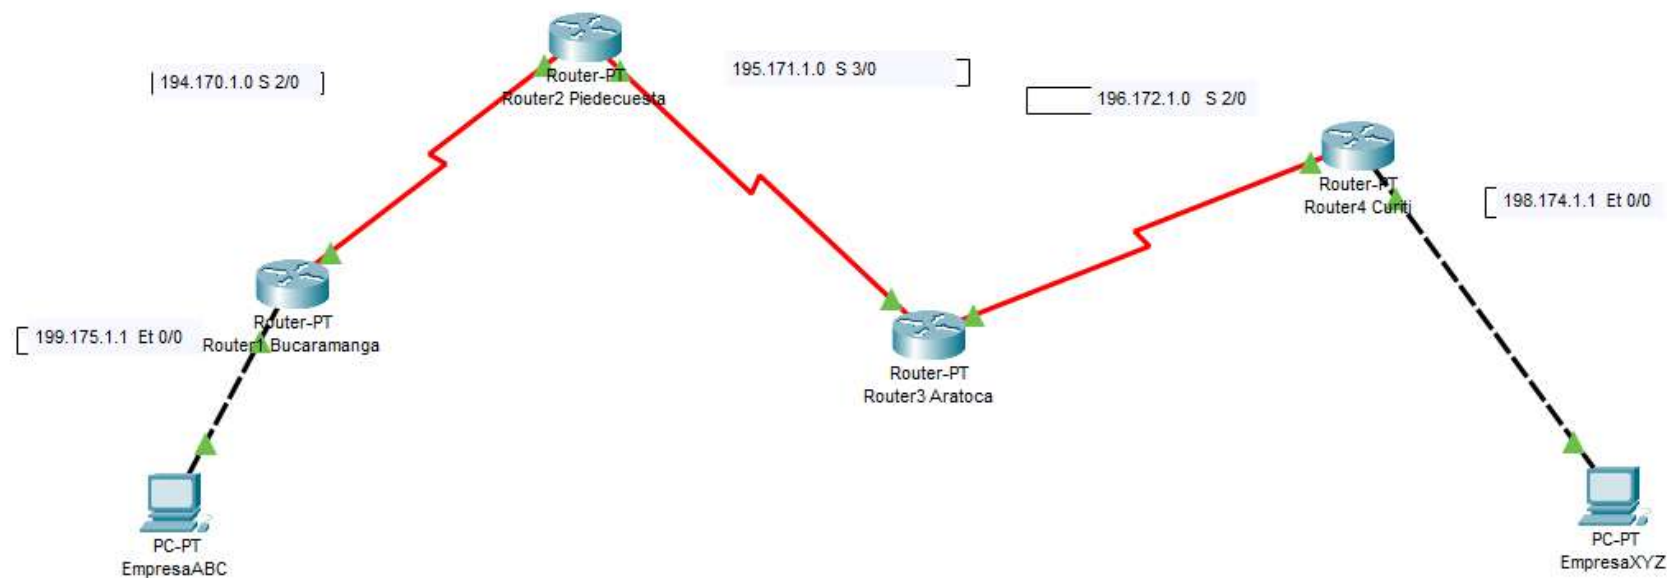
194.170.1.0 S 2/0

Router-PT
Router2 Piedecuesta

195.171.1.0 S 3/0

196.172.1.0 S 2/0

Router-PT
Router4 Curiti

198.174.1.1 Et 0/0

Router-PT
Router1 Bucaramanga

199.175.1.1 Et 0/0

Router-PT
Router3 Aratoca

PC-PT
EmpresaABC

PC-PT
EmpresaXYZ